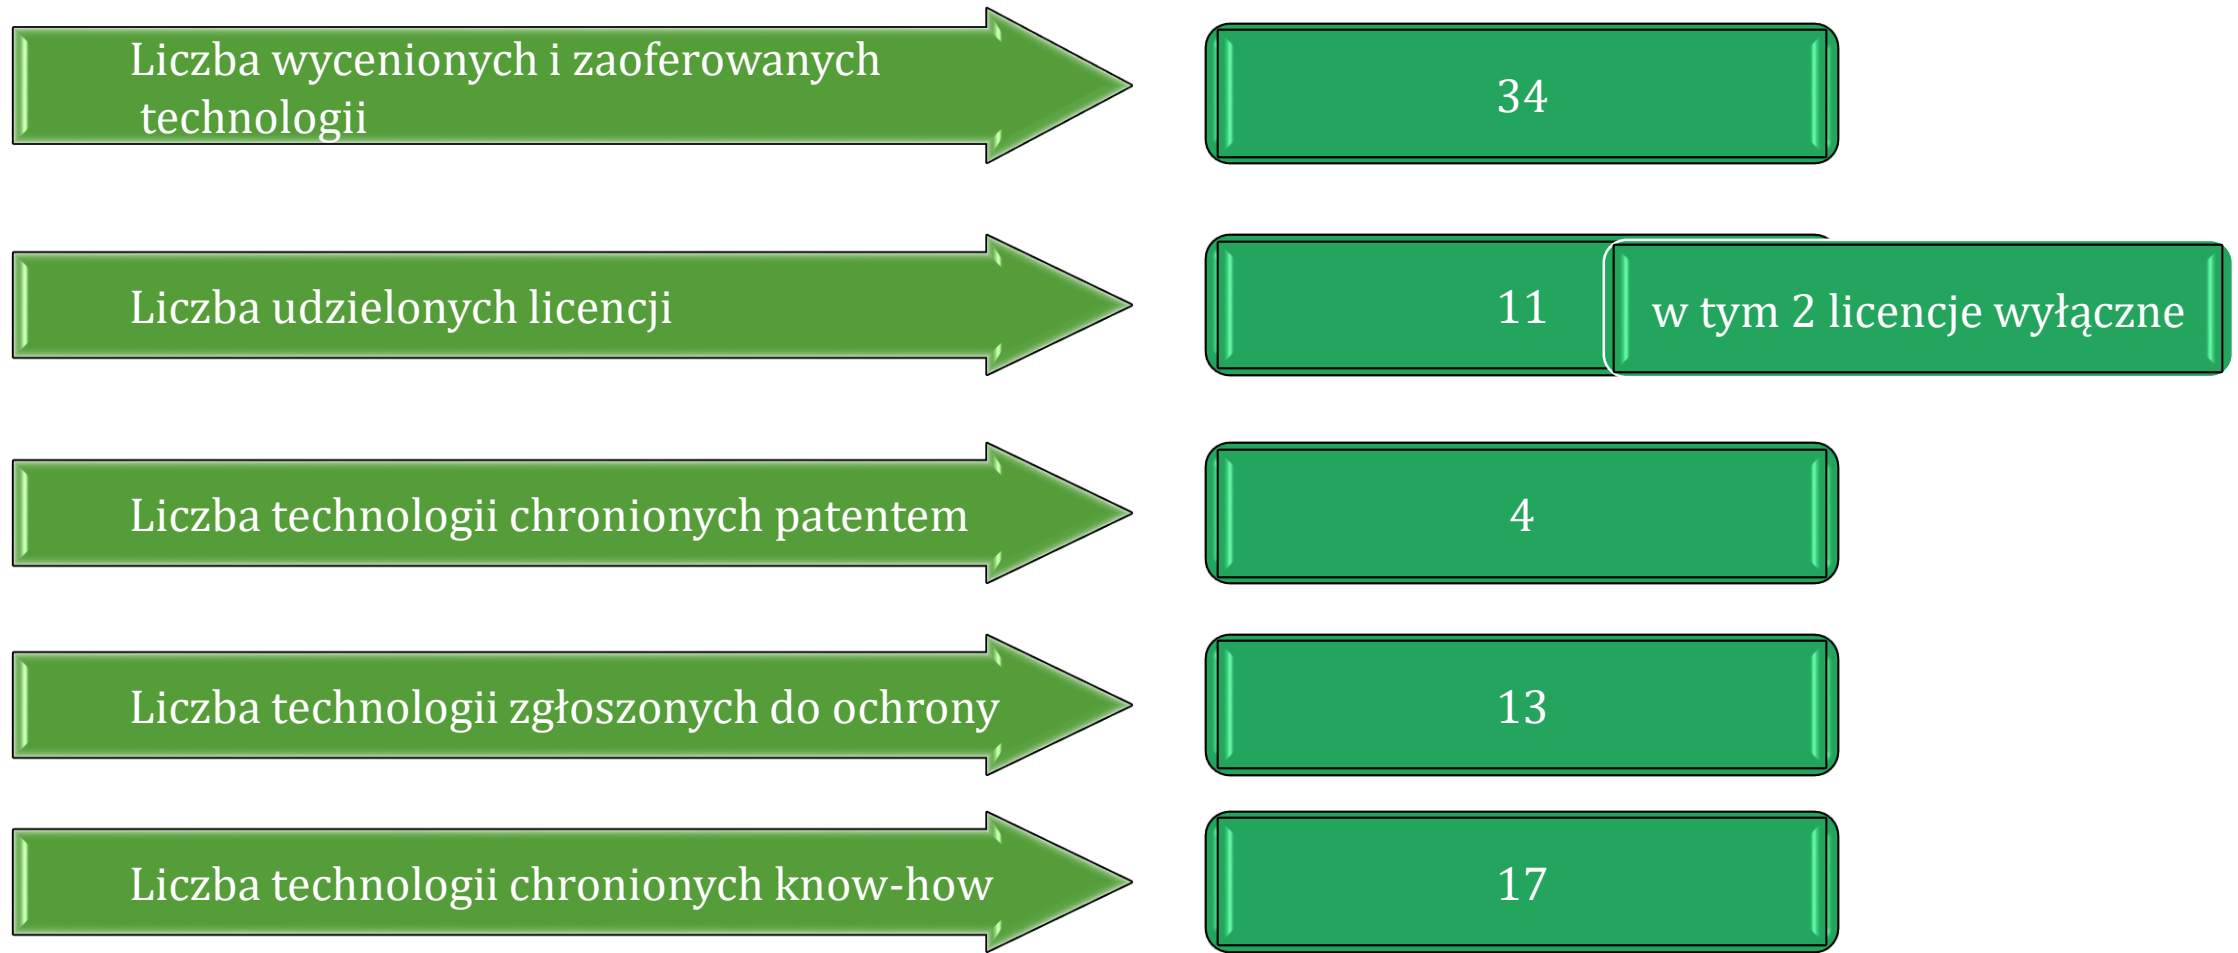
Liczba wycenionych i zaoferowanych technologii

34

Liczba udzielonych licencji

11

w tym 2 licencje wyłączne

Liczba technologii chronionych patentem

4

Liczba technologii zgłoszonych do ochrony

13

Liczba technologii chronionych know-how

17